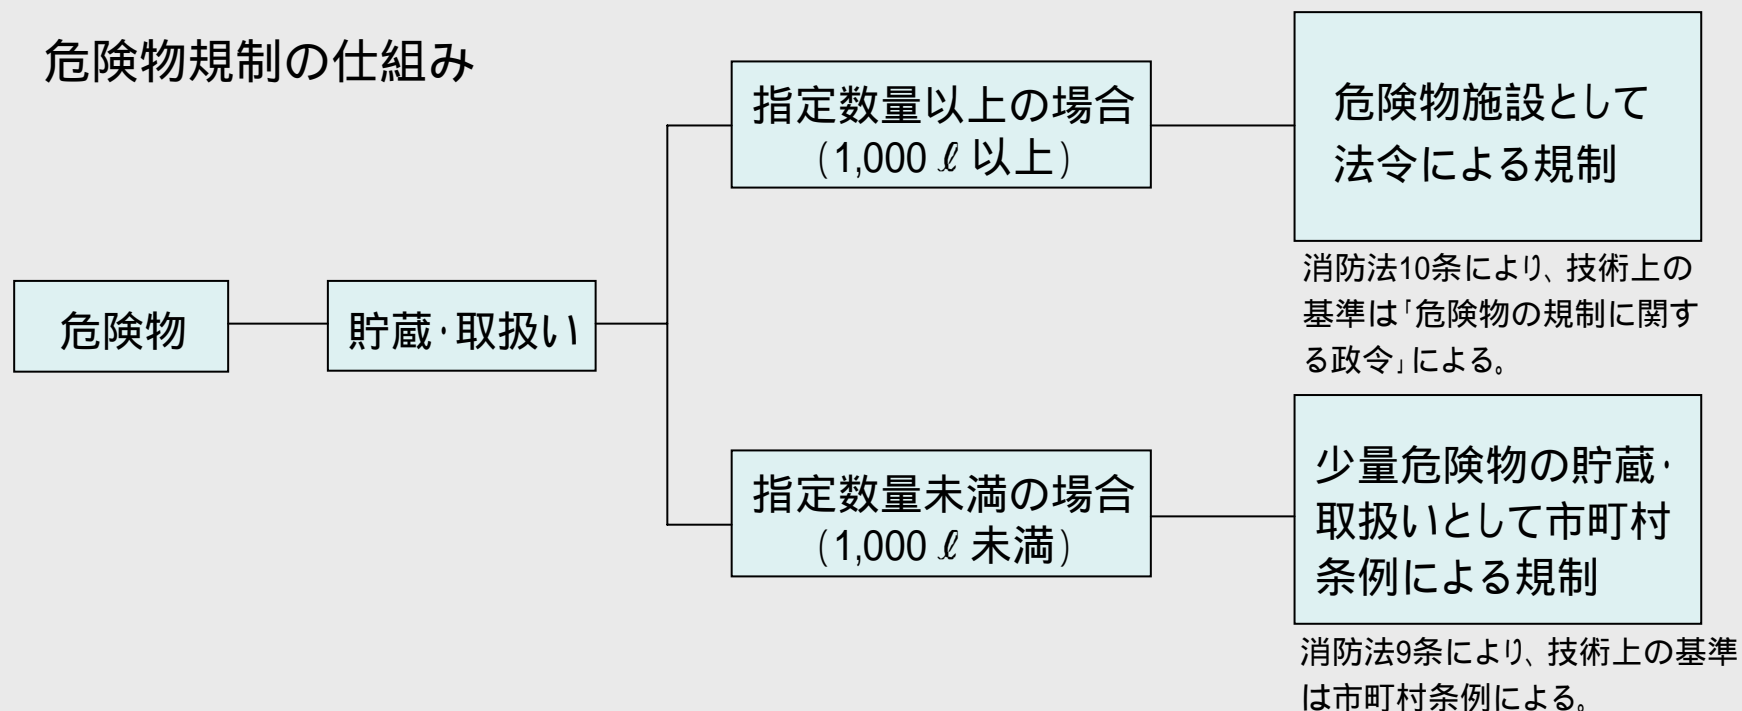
危険物規制の仕組み

危険物

貯蔵･取扱い

指定数量以上の場合
(1,000 ℓ 以上)

危険物施設として
法令による規制

消防法10条により、技術上の基準は「危険物の規制に関する政令」による。

指定数量未満の場合
(1,000 ℓ 未満)

少量危険物の貯蔵･取扱いとして市町村条例による規制

消防法9条により、技術上の基準は市町村条例による。